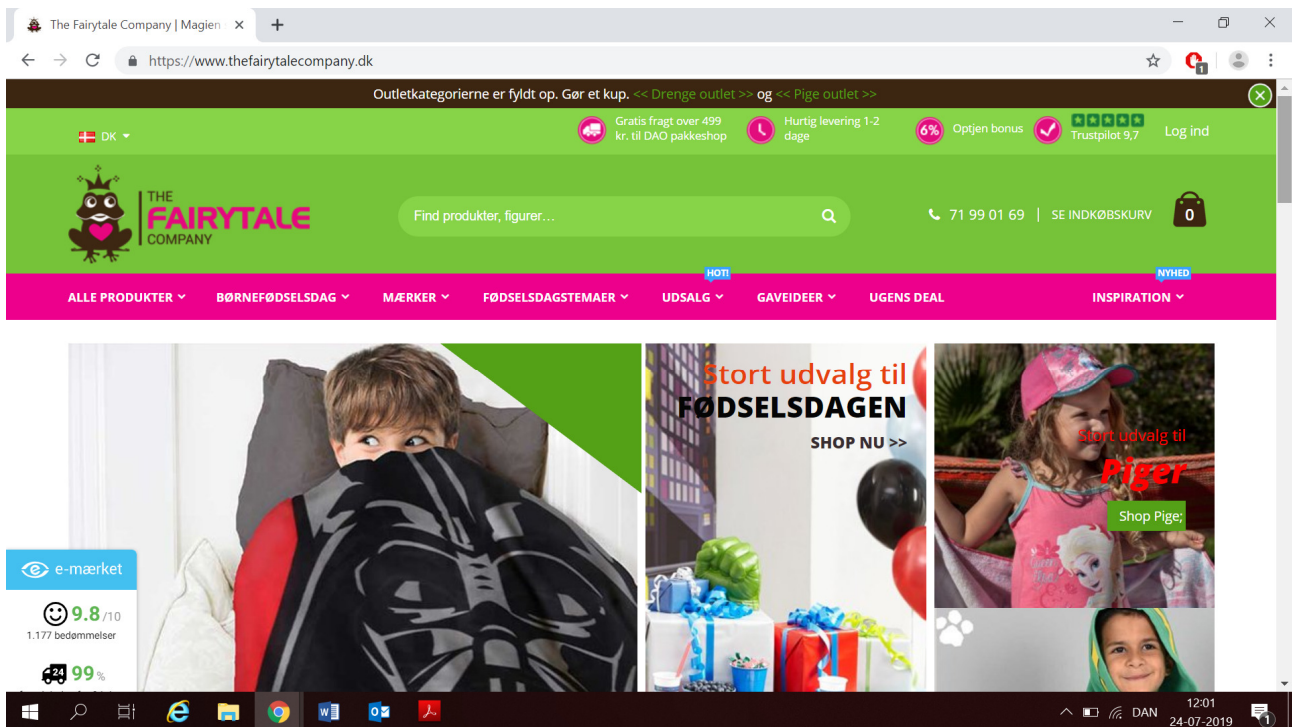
The Fairytale Company | Magien ×

https://www.thefairytalecompany.dk

Outletkategorierne er fyldt op. Gør et kup. << Drenge outlet >> og << Pige outlet >>

DK

Gratis fragt over 499 kr. til DAO pakkeshop

Hurtig levering 1-2 dage

6% Optjen bonus

Trustpilot 9,7

Log ind

THE FAIRYTALE COMPANY

Find produkter, figurer…

71 99 01 69 | SE INDKØBSKURV 0

ALLE PRODUKTER

BØRNEFØDSELSDAG

MÆRKER

FØDSELSDAGSTEMAER

HOT!

UDSALG

GAVEIDEER

UGENS DEAL

NYHED

INSPIRATION

Stort udvalg til FØDSELSDAGEN

SHOP NU >>

Stort udvalg til Piger

Shop Pige;

e-mærket

9.8/10

1.177 bedømmelser

24 99%

DAN

12:01

24-07-2019